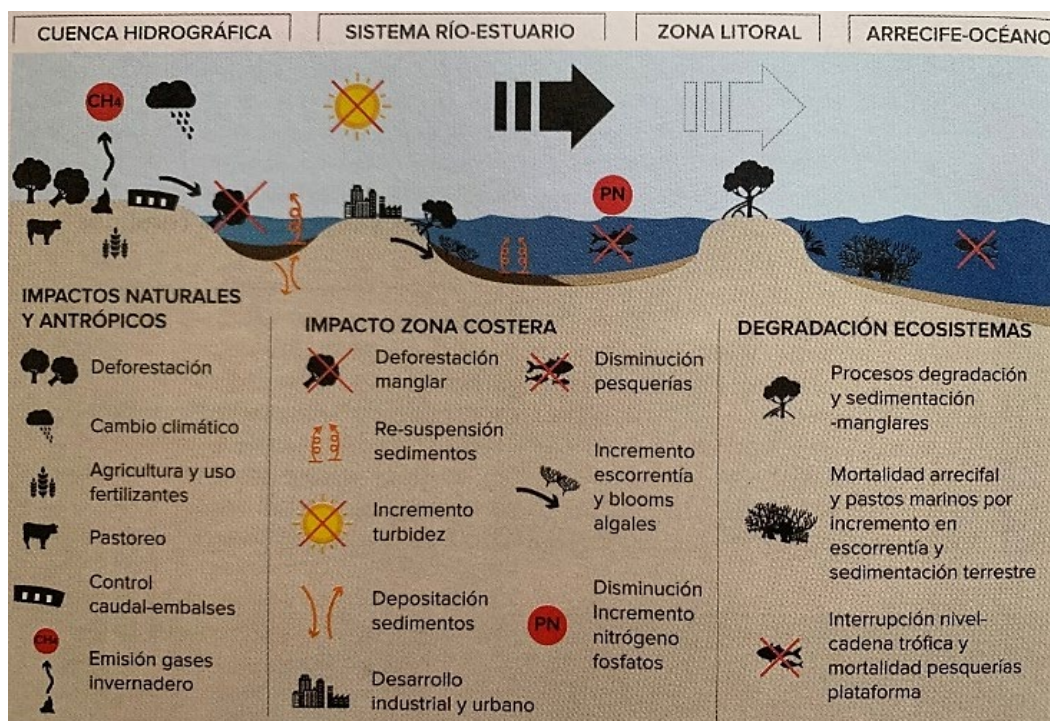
CUENCA HIDROGRÁFICA | SISTEMA RÍO-ESTUARIO | ZONA LITORAL | ARRECIFE-OCÉANO

$CH_4$

PN

IMPACTOS NATURALES Y ANTRÓPICOS

Deforestación

Cambio climático

Agricultura y uso fertilizantes

Pastoreo

Control caudal-embalses

$CH_4$

Emisión gases invernadero

IMPACTO ZONA COSTERA

Deforestación manglar

Re-suspensión sedimentos

Incremento turbidez

Depositación sedimentos

Desarrollo industrial y urbano

Disminución pesquerías

Incremento escorrentía y blooms algales

PN

Disminución Incremento nitrógeno fosfatos

DEGRADACIÓN ECOSISTEMAS

Procesos degradación y sedimentación -manglares

Mortalidad arrecifal y pastos marinos por incremento en escorrentía y sedimentación terrestre

Interrupción nivel-cadena trófica y mortalidad pesquerías plataforma